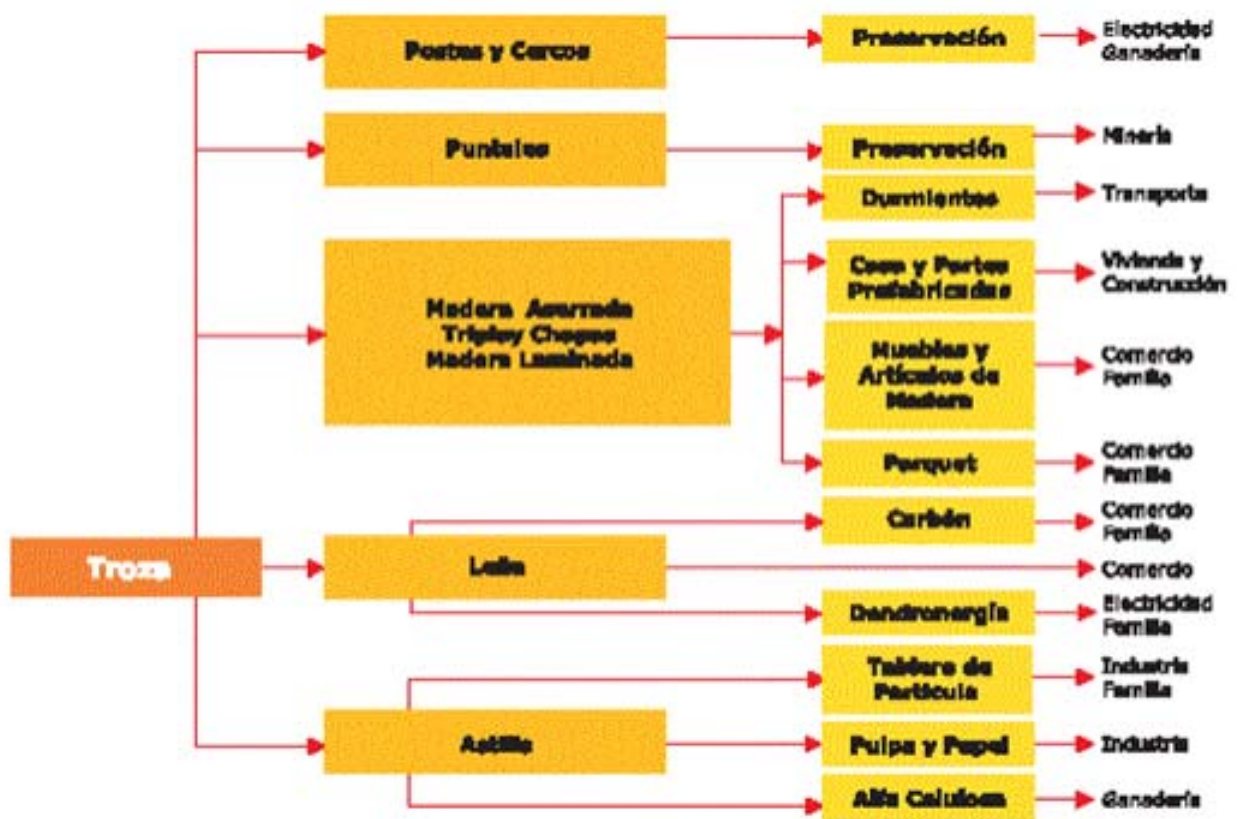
Troza

Postes y Cercos

Preservación

Electricidad
Ganadería

Puntales

Preservación

Minería

Durmientes

Transporte

Madera Aserrada
Triplay Chapas
Madera Laminada

Casa y Partes Prefabricadas

Vivienda y Construcción

Muebles y Artículos de Madera

Comercio
Familia

Parquet

Comercio
Familia

Leña

Carbón

Comercio
Familia

Comercio

Dendroenergía

Electricidad
Familia

Astilla

Tablero de Partícula

Industria
Familia

Pulpa y Papel

Industria

Alfa Celulosa

Ganadería